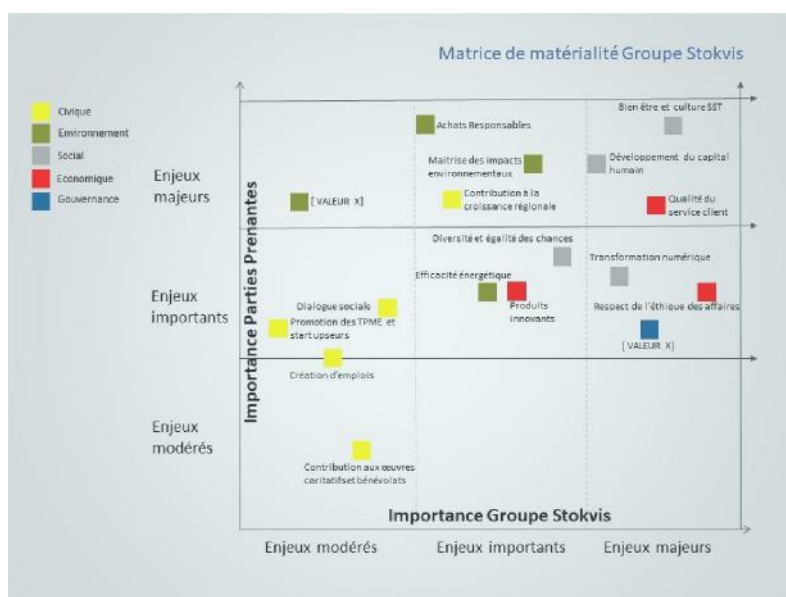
Matrice de matérialité Groupe Stokvis

Civique
Environnement
Social
Economique
Gouvernance

Enjeux majeurs

Enjeux importants

Enjeux modérés

Importance Parties Prenantes

Achats Responsables

Bien être et culture SST

Maitrise des impacts environnementaux

Développement du capital humain

[ VALEUR X]

Contribution à la croissance régionale

Qualité du service client

Diversité et égalité des chances

Transformation numérique

Efficacité énergétique

Dialogue sociale

Produits innovants

Respect de l'éthique des affaires

Promotion des TPME et startupseurs

[ VALEUR X]

Création d'emplois

Contribution aux œuvres caritatifset bénévolats

Importance Groupe Stokvis

Enjeux modérés

Enjeux importants

Enjeux majeurs